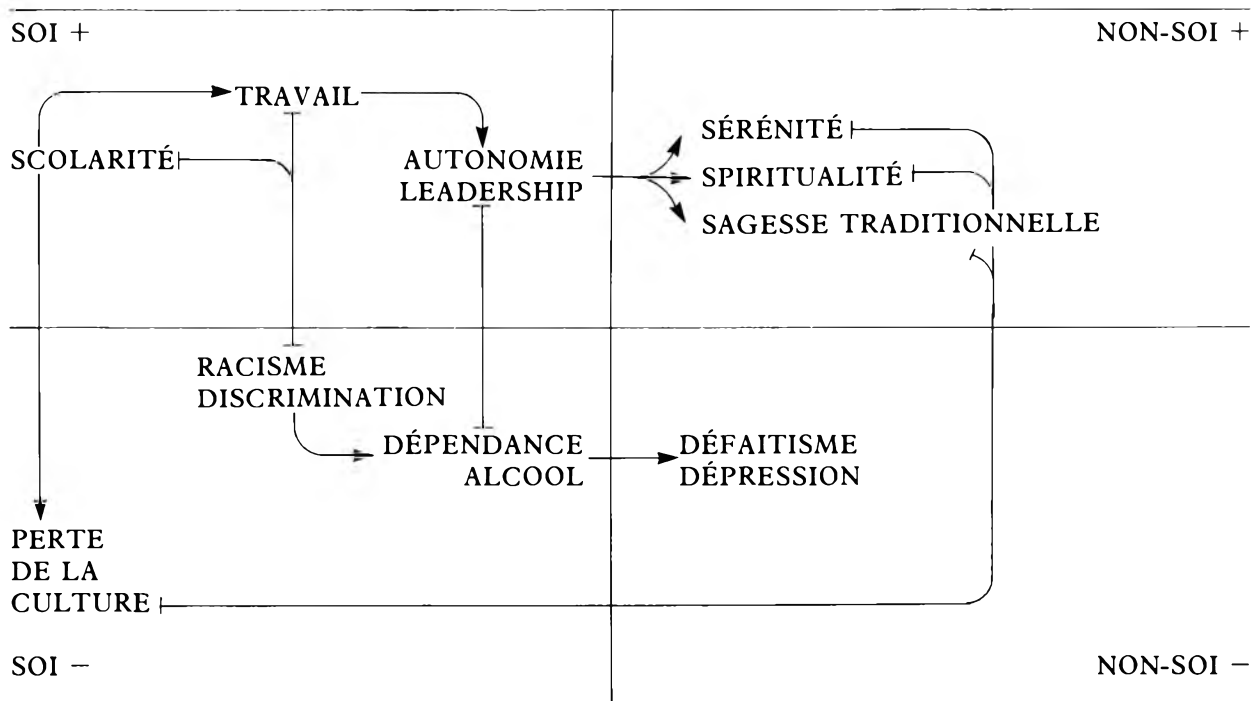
SOI +

NON-SOI +

TRAVAIL

SCOLARITÉ

AUTONOMIE LEADERSHIP

SÉRÉNITÉ

SPIRITUALITÉ

SAGESSE TRADITIONNELLE

RACISME DISCRIMINATION

DÉPENDANCE ALCOOL

DÉFAITISME DÉPRESSION

PERTE DE LA CULTURE

SOI −

NON-SOI −